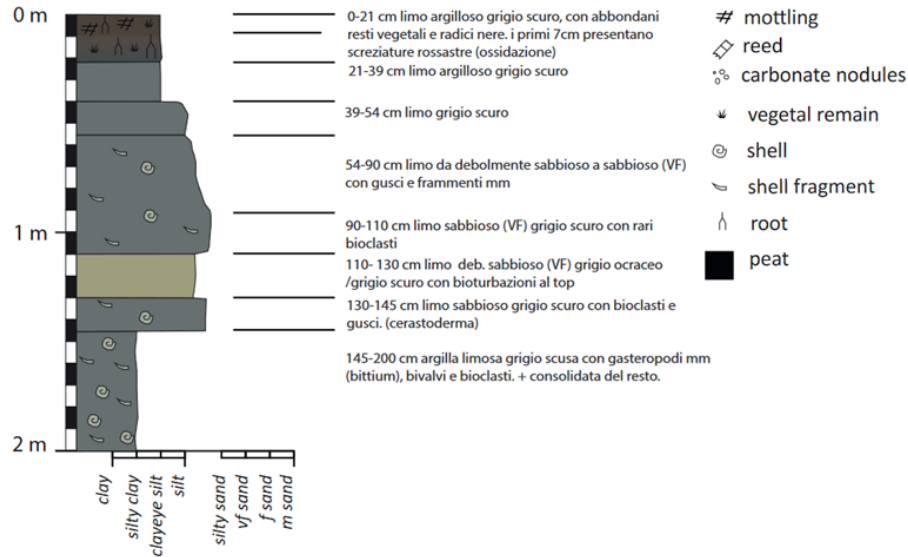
0 m

1 m

2 m

0-21 cm limo argilloso grigio scuro, con abbondani resti vegetali e radici nere. i primi 7cm presentano screziature rossastre (ossidazione)

21-39 cm limo argilloso grigio scuro

39-54 cm limo grigio scuro

54-90 cm limo da debolmente sabbioso a sabbioso (VF) con gusci e frammenti mm

90-110 cm limo sabbioso (VF) grigio scuro con rari bioclasti

110- 130 cm limo deb. sabbioso (VF) grigio ocraceo /grigio scuro con bioturbazioni al top

130-145 cm limo sabbioso grigio scuro con bioclasti e gusci. (cerastoderma)

145-200 cm argilla limosa grigio scusa con gasteropodi mm (bittium), bivalvi e bioclasti. + consolidata del resto.

# mottling
reed
carbonate nodules
vegetal remain
shell
shell fragment
root
peat

clay
silty clay
clayeye silt
silt
silty sand
vf sand
f sand
m sand